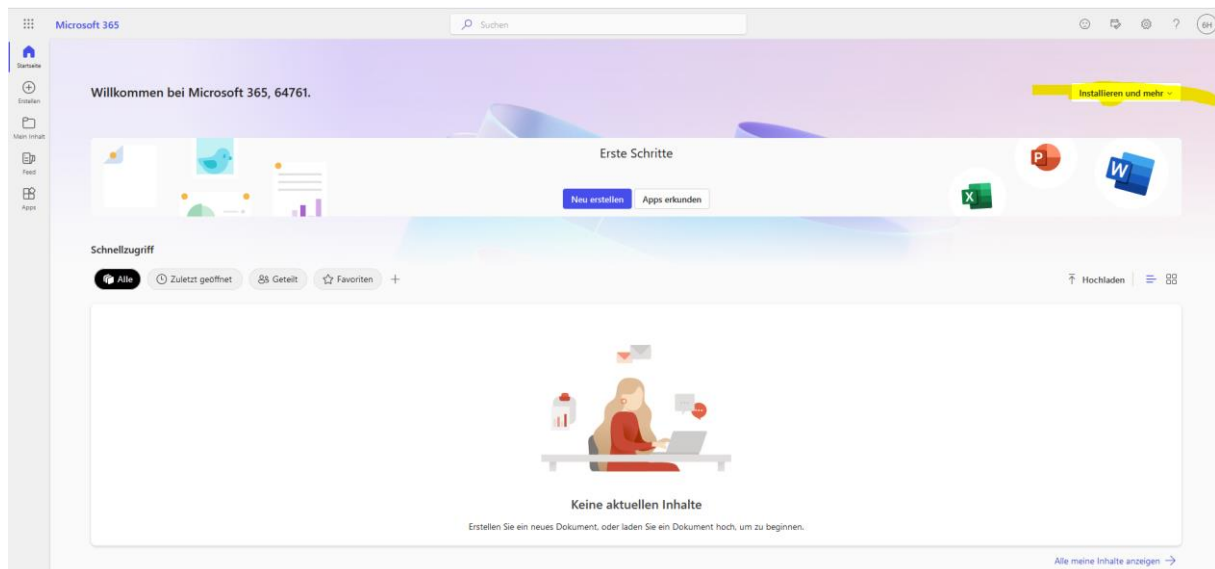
Microsoft 365

Suchen

6H

Startseite

Erstellen

Mein Inhalt

Feed

Apps

Willkommen bei Microsoft 365, 64761.

Installieren und mehr

Erste Schritte

Neu erstellen

Apps erkunden

Schnellzugriff

Alle

Zuletzt geöffnet

Geteilt

Favoriten

+

Hochladen

Keine aktuellen Inhalte

Erstellen Sie ein neues Dokument, oder laden Sie ein Dokument hoch, um zu beginnen.

Alle meine Inhalte anzeigen →